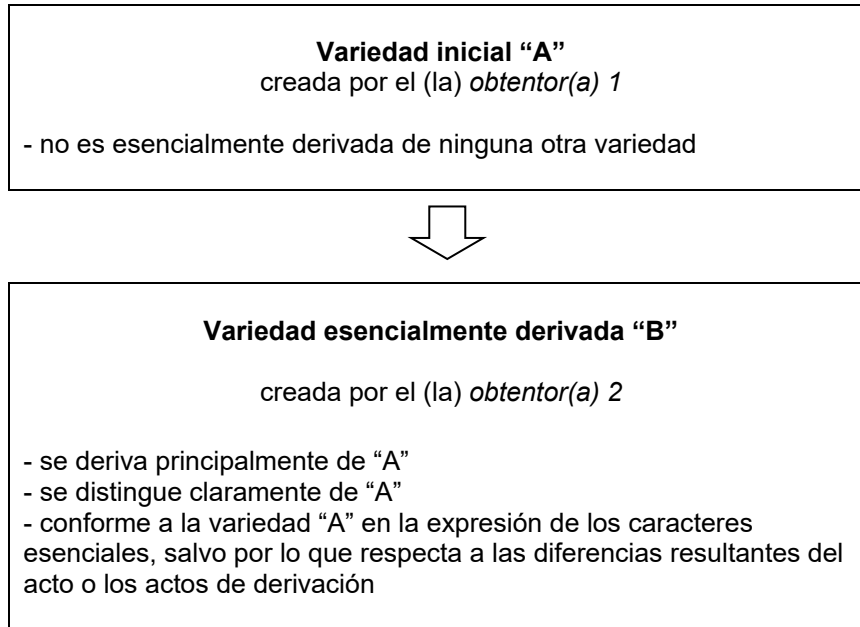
**Variedad inicial “A”**
creada por el (la) *obtentor(a) 1*

- no es esencialmente derivada de ninguna otra variedad

**Variedad esencialmente derivada “B”**

creada por el (la) *obtentor(a) 2*

- se deriva principalmente de “A”
- se distingue claramente de “A”
- conforme a la variedad “A” en la expresión de los caracteres esenciales, salvo por lo que respecta a las diferencias resultantes del acto o los actos de derivación